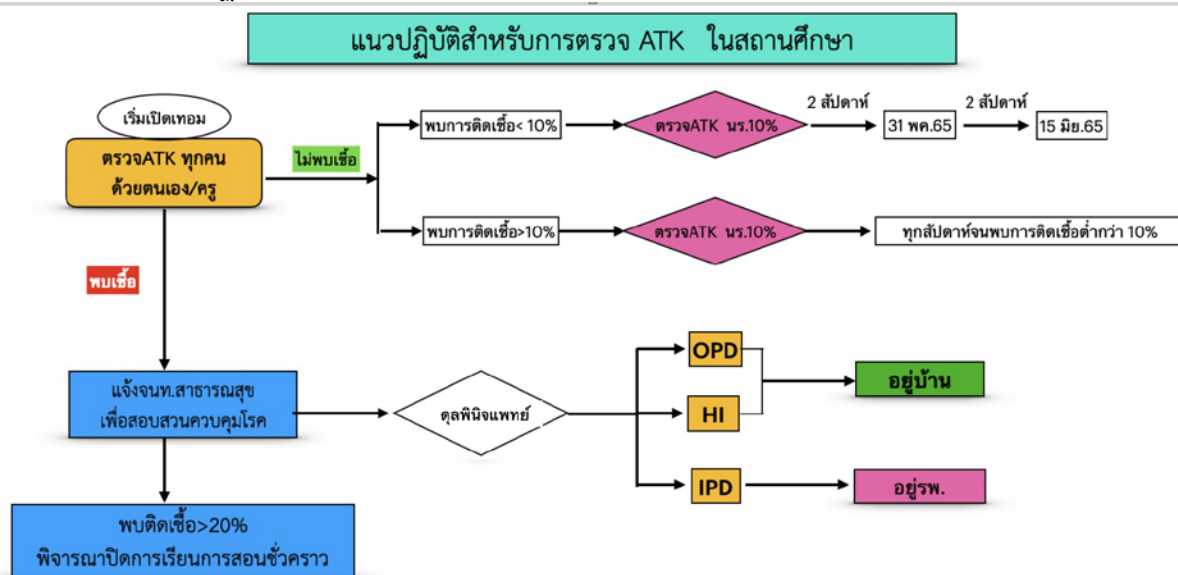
แนวปฏิบัติสำหรับการตรวจ ATK ในสถานศึกษา

เริ่มเปิดเทอม

ตรวจATK ทุกคน ด้วยตนเอง/ครู

ไม่พบเชื้อ

พบการติดเชื้อ< 10%

ตรวจATK นร.10%

2 สัปดาห์

31 พค.65

2 สัปดาห์

15 มิย.65

พบการติดเชื้อ>10%

ตรวจATK นร.10%

ทุกสัปดาห์จนพบการติดเชื้อต่ำกว่า 10%

พบเชื้อ

แจ้งจนท.สาธารณสุข เพื่อสอบสวนควบคุมโรค

ดุลพินิจแพทย์

OPD

HI

IPD

อยู่บ้าน

อยู่รพ.

พบติดเชื้อ>20% พิจารณาปิดการเรียนการสอนชั่วคราว